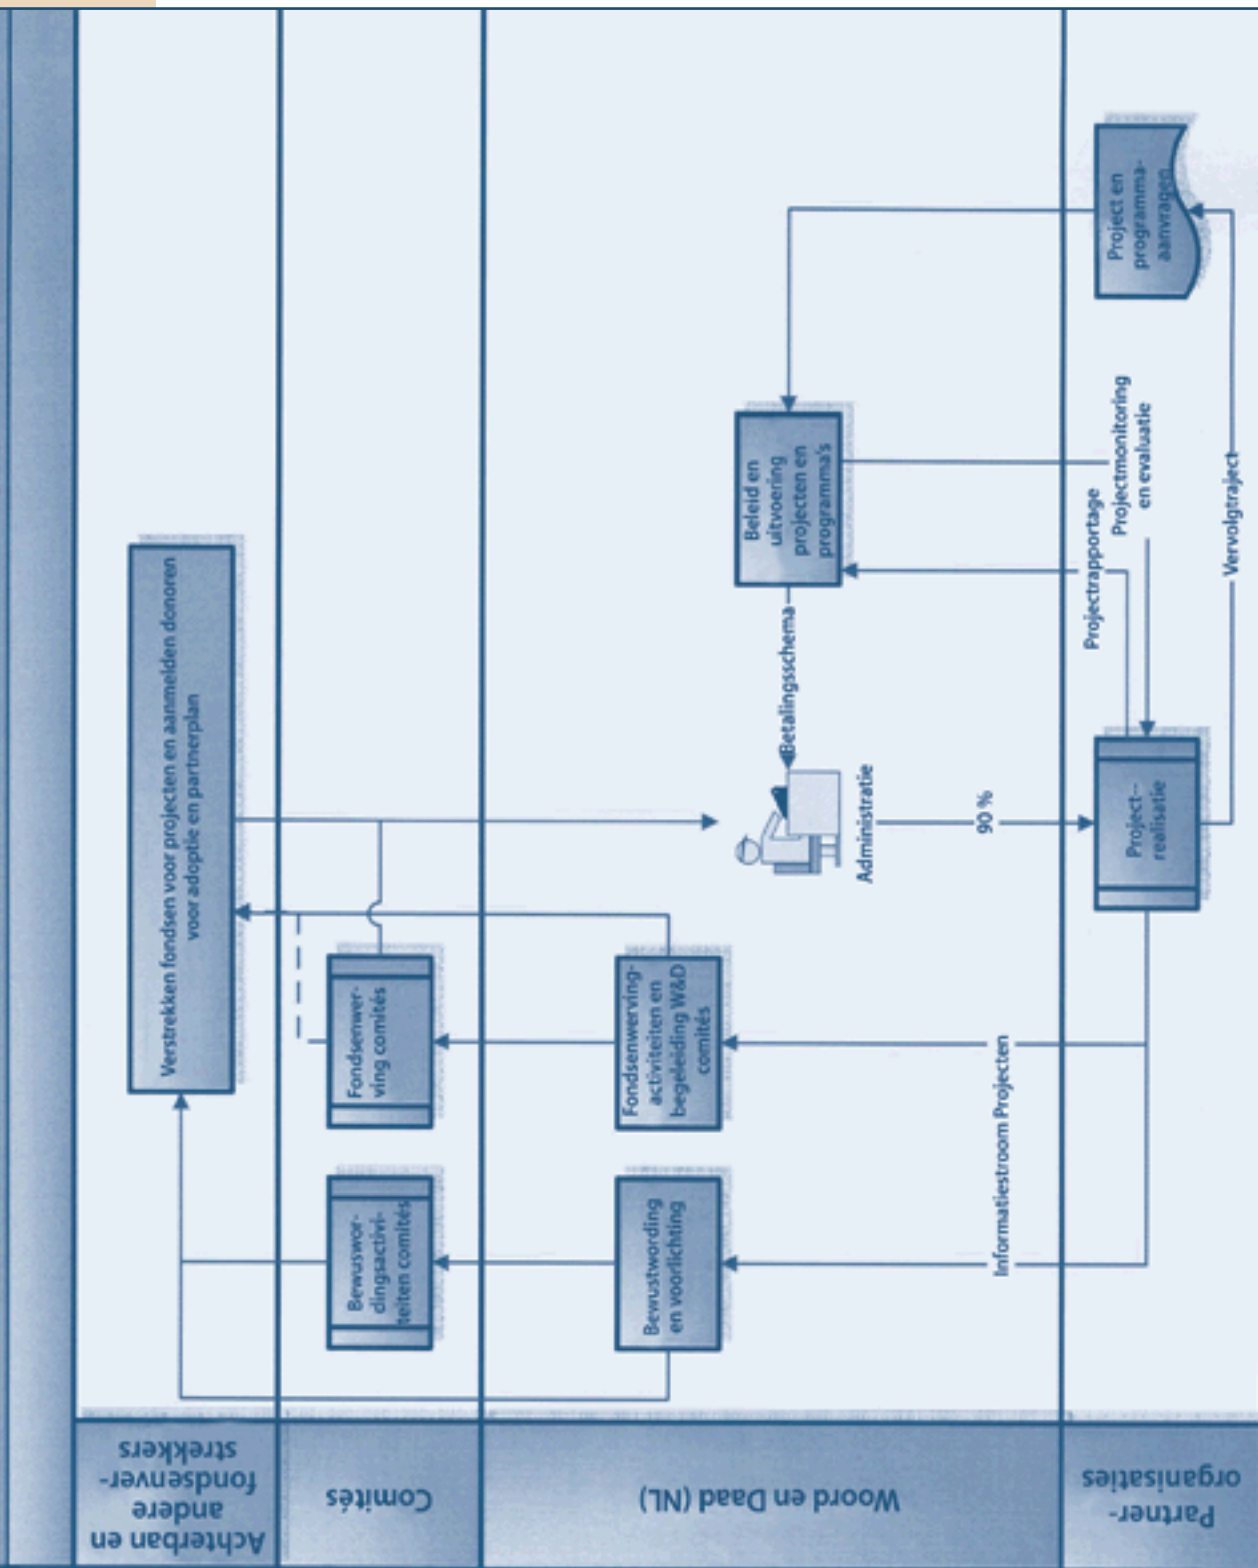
Achterban en andere fondsenverstrekkers

Comités

Woord en Daad (NL)

Partnerorganisaties

Verstrekken fondsen voor projecten en aanmelden donoren voor adoptie en partnerplan

Bewustwordingsactiviteiten comités

Fondsenwerving comités

Bewustwording en voorlichting

Fondsenwervingactiviteiten en begeleiding W&D comités

Administratie

Betalingsschema

Beleid en uitvoering projecten en programma's

90 %

Informatiestroom Projecten

Projectrealisatie

Projectrapportage

Projectmonitoring en evaluatie

Vervolgtraject

Project en programmaaanvragen